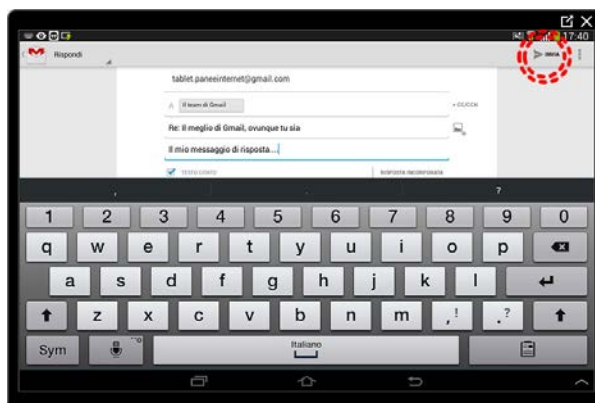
17:40

Rispondi

INVIA

tablet.paneeinternet@gmail.com

A Il team di Gmail

+ CC/CCN

Re: Il meglio di Gmail, ovunque tu sia

Il mio messaggio di risposta...

TESTO CITATO

RISPOSTA INCORPORATA

?

1 2 3 4 5 6 7 8 9 0

q w e r t y u i o p

a s d f g h j k l

z x c v b n m ,! .?

Sym

Italiano